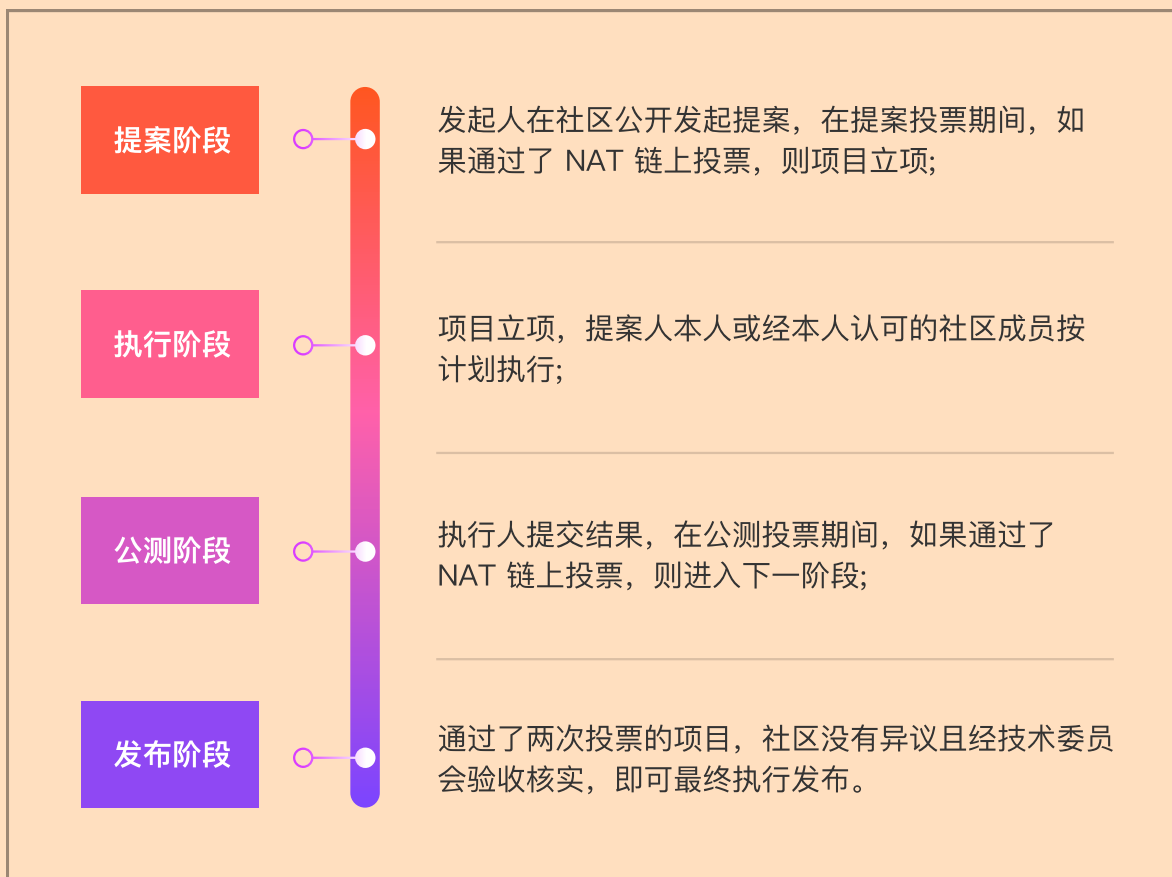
提案阶段

发起人在社区公开发起提案，在提案投票期间，如果通过了 NAT 链上投票，则项目立项;

执行阶段

项目立项，提案人本人或经本人认可的社区成员按计划执行;

公测阶段

执行人提交结果，在公测投票期间，如果通过了 NAT 链上投票，则进入下一阶段;

发布阶段

通过了两次投票的项目，社区没有异议且经技术委员会验收核实，即可最终执行发布。